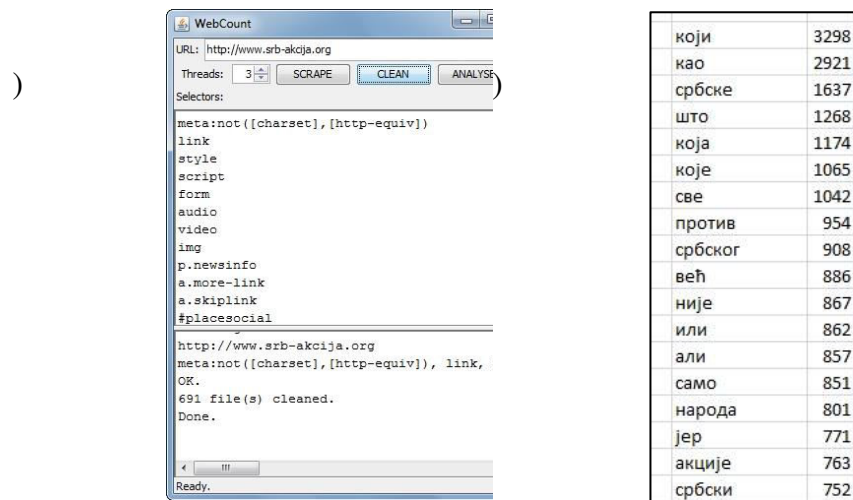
)

WebCount

URL: http://www.srb-akcija.org

Threads: 3 SCRAPE CLEAN ANALYSE

Selectors:

meta:not([charset],[http-equiv])
link
style
script
form
audio
video
img
p.newsinfo
a.more-link
a.skiplink
#placesocial

http://www.srb-akcija.org
meta:not([charset],[http-equiv]), link,
OK.
691 file(s) cleaned.
Done.

Ready.

)

| који | 3298 |
|---|---|
| као | 2921 |
| србске | 1637 |
| што | 1268 |
| која | 1174 |
| које | 1065 |
| све | 1042 |
| против | 954 |
| србског | 908 |
| већ | 886 |
| није | 867 |
| или | 862 |
| али | 857 |
| само | 851 |
| народа | 801 |
| јер | 771 |
| акције | 763 |
| србски | 752 |